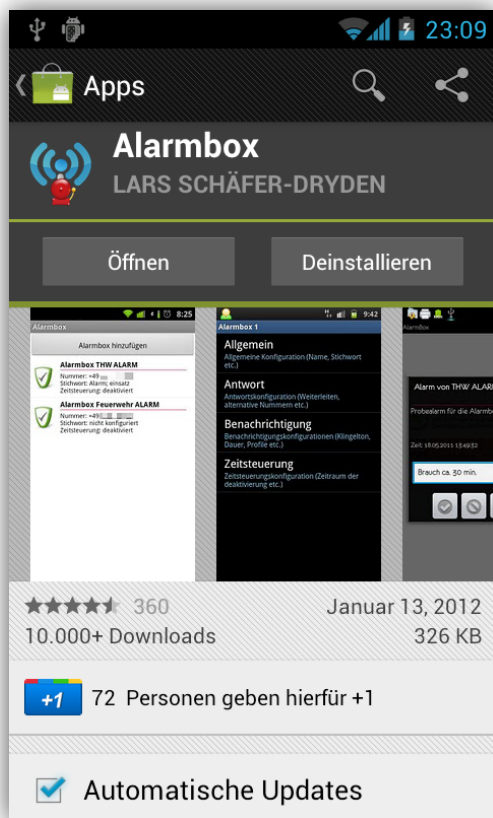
23:09

Apps

Alarmbox

LARS SCHÄFER-DRYDEN

Öffnen

Deinstallieren

8:25

Alarmbox

Alarmbox hinzufügen

Alarmbox THW ALARM

Nummer: +49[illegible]

Stichwort: Alarm; einsatz

Zeitsteuerung: deaktiviert

Alarmbox Feuerwehr ALARM

Nummer: +49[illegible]

Stichwort: nicht konfiguriert

Zeitsteuerung: deaktiviert

9:42

Alarmbox 1

Allgemein

Allgemeine Konfiguration (Name, Stichwort etc.)

Antwort

Antwortkonfiguration (Weiterleiten, alternative Nummern etc.)

Benachrichtigung

Benachrichtigungskonfigurationen (Klingelton, Dauer, Profile etc.)

Zeitsteuerung

Zeitsteuerungskonfiguration (Zeitraum der deaktivierung etc.)

Alarmbox

Alarm von THW ALAR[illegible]

Probealarm für die Alarmbo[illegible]

Zeit: 16.05.2011 13:49:32

Brauch ca. 30 min.

360

Januar 13, 2012

10.000+ Downloads

326 KB

+1

72 Personen geben hierfür +1

Automatische Updates